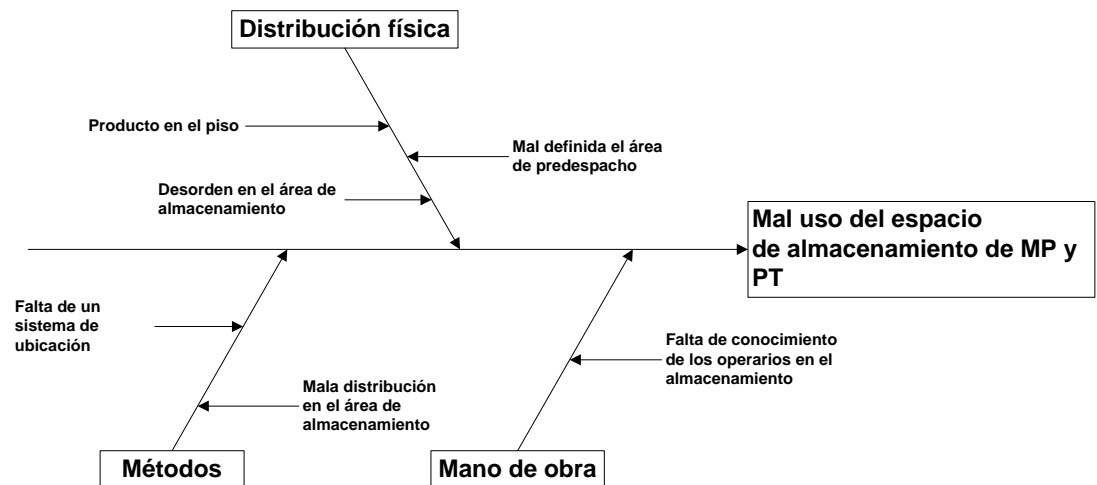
Distribución física

Producto en el piso

Mal definida el área de predespacho

Desorden en el área de almacenamiento

Mal uso del espacio de almacenamiento de MP y PT

Falta de un sistema de ubicación

Falta de conocimiento de los operarios en el almacenamiento

Mala distribución en el área de almacenamiento

Métodos

Mano de obra